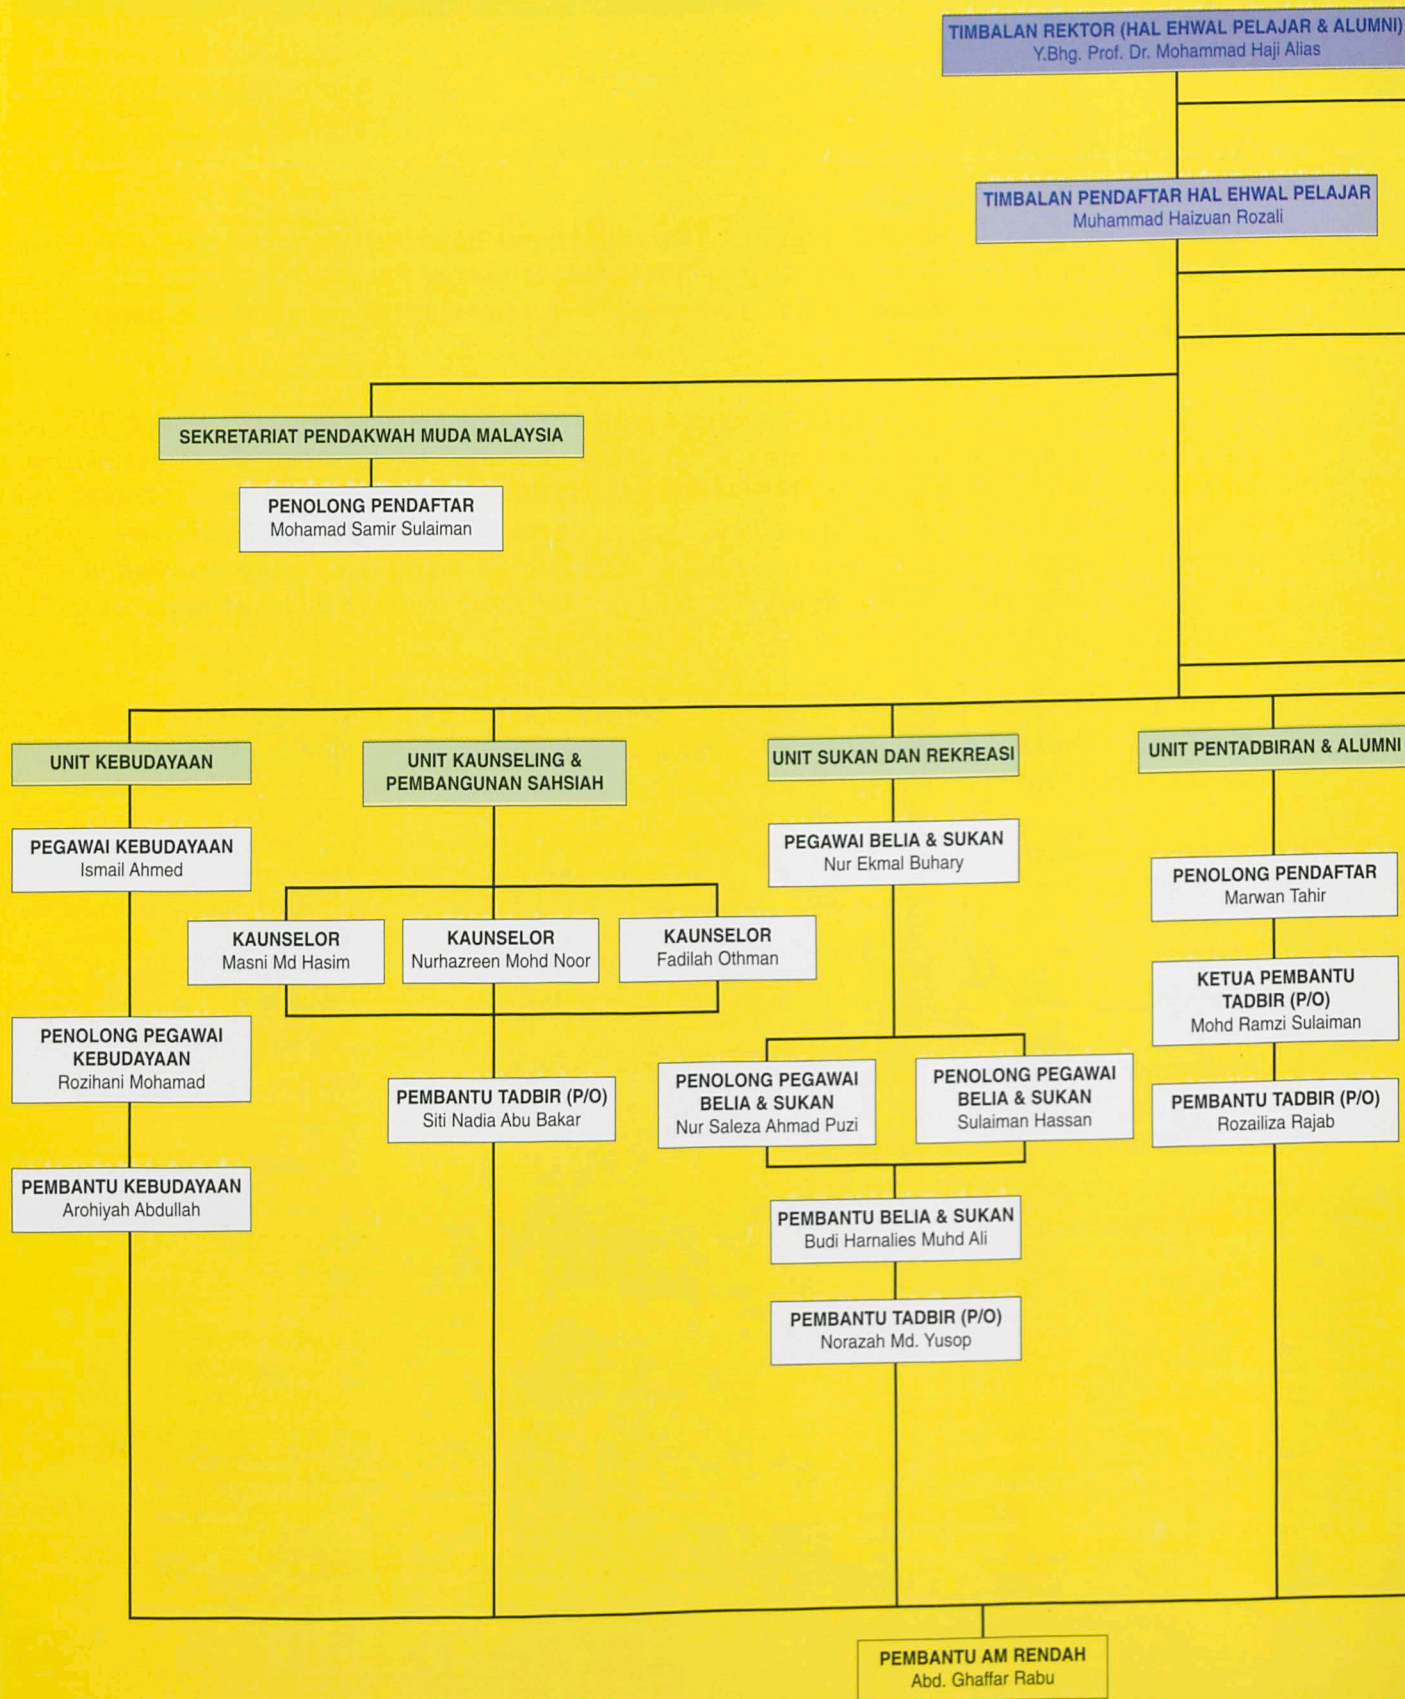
TIMBALAN REKTOR (HAL EHWAL PELAJAR & ALUMNI)
Y.Bhg. Prof. Dr. Mohammad Haji Alias

TIMBALAN PENDAFTAR HAL EHWAL PELAJAR
Muhammad Haizuan Rozali

SEKRETARIAT PENDAKWAH MUDA MALAYSIA

PENOLONG PENDAFTAR
Mohamad Samir Sulaiman

UNIT KEBUDAYAAN

PEGAWAI KEBUDAYAAN
Ismail Ahmed

PENOLONG PEGAWAI KEBUDAYAAN
Rozihani Mohamad

PEMBANTU KEBUDAYAAN
Arohiyah Abdullah

UNIT KAUNSELING & PEMBANGUNAN SAHSIAH

KAUNSELOR
Masni Md Hasim

KAUNSELOR
Nurhazreen Mohd Noor

KAUNSELOR
Fadilah Othman

PEMBANTU TADBIR (P/O)
Siti Nadia Abu Bakar

UNIT SUKAN DAN REKREASI

PEGAWAI BELIA & SUKAN
Nur Ekmal Buhary

PENOLONG PEGAWAI BELIA & SUKAN
Nur Saleza Ahmad Puzi

PENOLONG PEGAWAI BELIA & SUKAN
Sulaiman Hassan

PEMBANTU BELIA & SUKAN
Budi Harnalies Muhd Ali

PEMBANTU TADBIR (P/O)
Norazah Md. Yusop

UNIT PENTADBIRAN & ALUMNI

PENOLONG PENDAFTAR
Marwan Tahir

KETUA PEMBANTU TADBIR (P/O)
Mohd Ramzi Sulaiman

PEMBANTU TADBIR (P/O)
Rozailiza Rajab

PEMBANTU AM RENDAH
Abd. Ghaffar Rabu